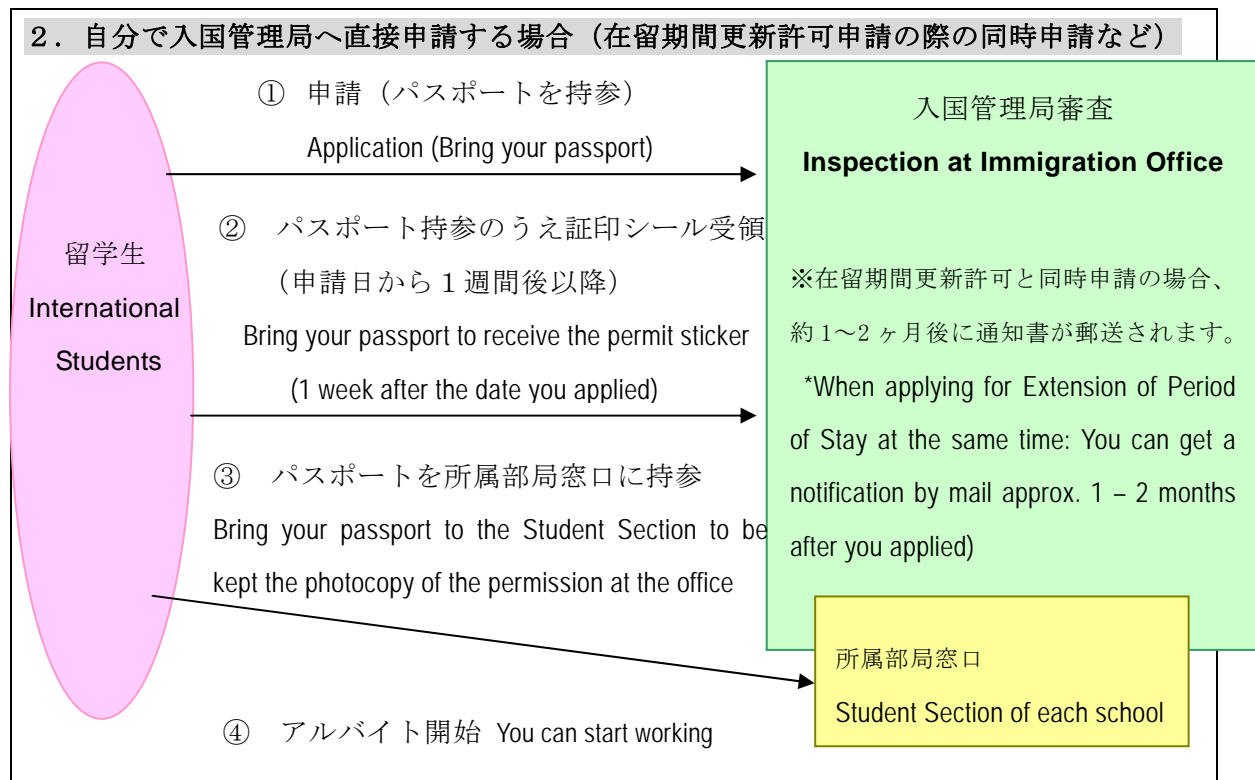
２．自分で入国管理局へ直接申請する場合（在留期間更新許可申請の際の同時申請など）

留学生
International Students

① 申請（パスポートを持参）
Application (Bring your passport)

② パスポート持参のうえ証印シール受領
（申請日から１週間後以降）
Bring your passport to receive the permit sticker
(1 week after the date you applied)

③ パスポートを所属部局窓口に持参
Bring your passport to the Student Section to be kept the photocopy of the permission at the office

④ アルバイト開始 You can start working

入国管理局審査
Inspection at Immigration Office

※在留期間更新許可と同時申請の場合、約 1～2 ヶ月後に通知書が郵送されます。
*When applying for Extension of Period of Stay at the same time: You can get a notification by mail approx. 1 – 2 months after you applied)

所属部局窓口
Student Section of each school